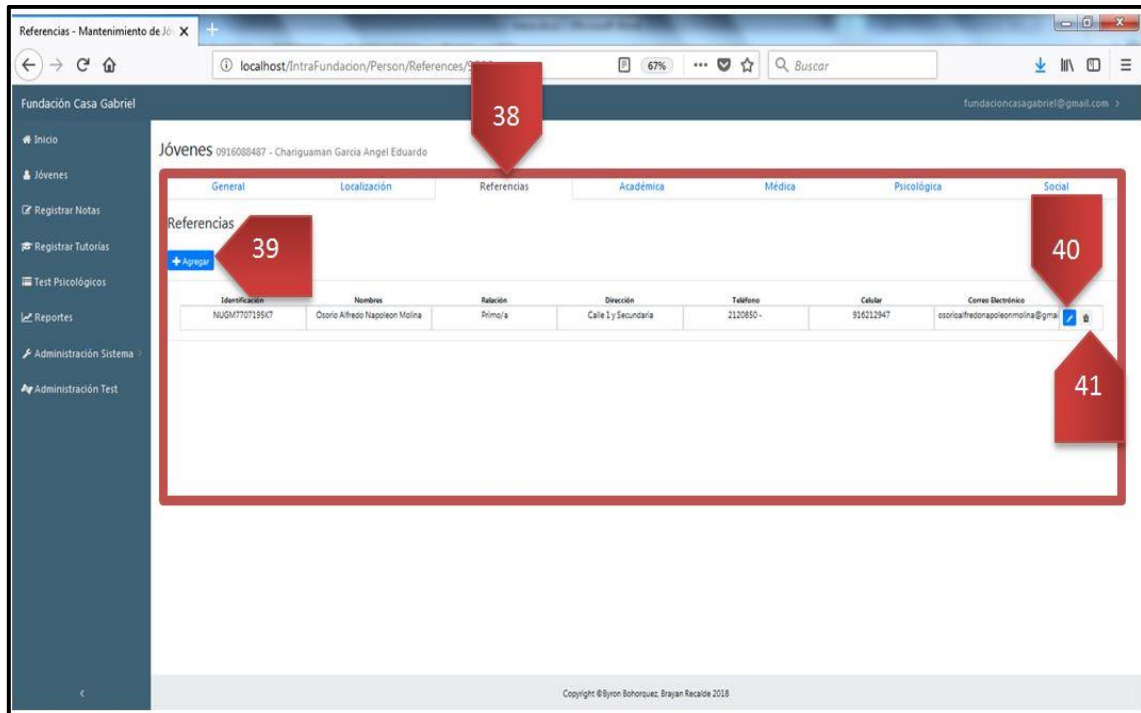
Referencias - Mantenimiento de Jó X +

localhost/IntraFundacion/Person/References/9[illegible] 67% Buscar

Fundación Casa Gabriel fundacioncasagabriel@gmail.com >

Inicio
Jóvenes
Registrar Notas
Registrar Tutorías
Test Psicológicos
Reportes
Administración Sistema
Administración Test

Jóvenes 0916088487 - Chariguaman Garcia Angel Eduardo

38

General Localización Referencias Académica Médica Psicológica Social

Referencias

39

+ Agregar

40

| Identificación | Nombres | Relación | Dirección | Teléfono | Celular | Correo Electrónico |
|---|---|---|---|---|---|---|
| NUGM7707195K7 | Osorio Alfredo Napoleon Molina | Primo/a | Calle 1 y Secundaria | 2120850 - | 916212947 | osorioalfredonapoleonmolina@gmai |

41

Copyright ©Byron Bohorquez, Brayan Recalde 2018